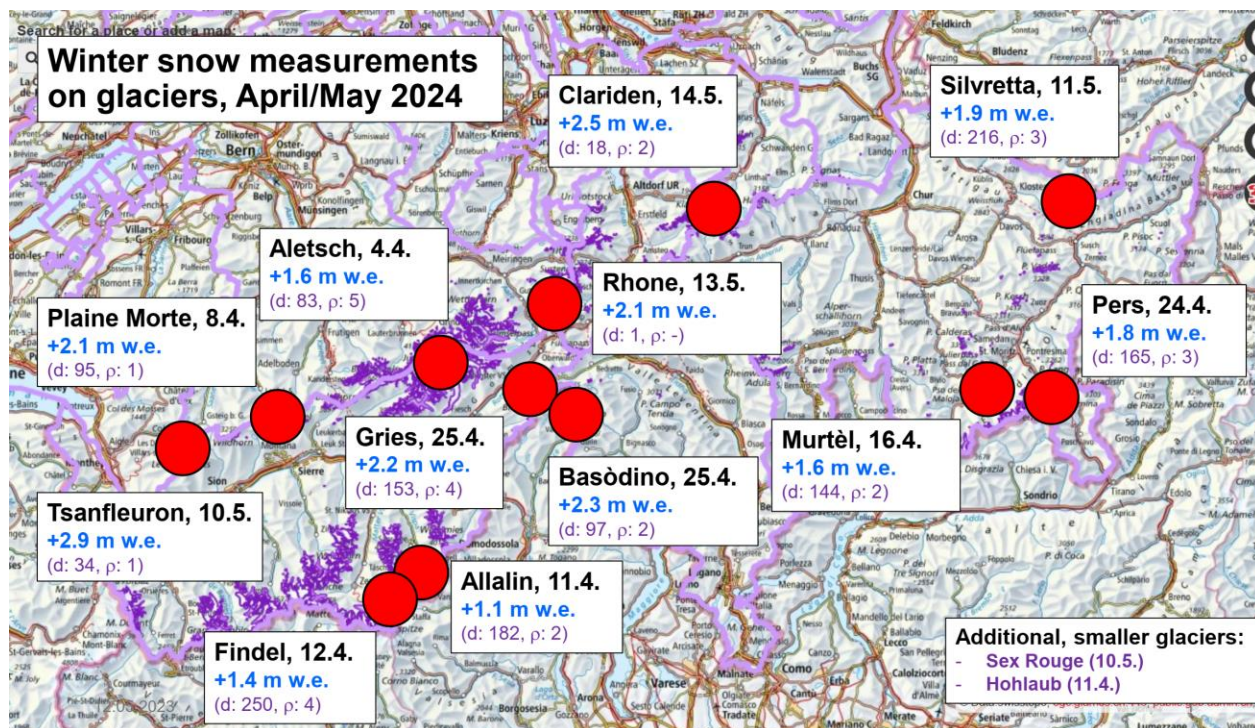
Winter snow measurements on glaciers, April/May 2024

Clariden, 14.5.
+2.5 m w.e.
(d: 18, ρ: 2)

Silvretta, 11.5.
+1.9 m w.e.
(d: 216, ρ: 3)

Aletsch, 4.4.
+1.6 m w.e.
(d: 83, ρ: 5)

Rhone, 13.5.
+2.1 m w.e.
(d: 1, ρ: -)

Pers, 24.4.
+1.8 m w.e.
(d: 165, ρ: 3)

Plaine Morte, 8.4.
+2.1 m w.e.
(d: 95, ρ: 1)

Gries, 25.4.
+2.2 m w.e.
(d: 153, ρ: 4)

Murtèl, 16.4.
+1.6 m w.e.
(d: 144, ρ: 2)

Basòdino, 25.4.
+2.3 m w.e.
(d: 97, ρ: 2)

Tsanfleuron, 10.5.
+2.9 m w.e.
(d: 34, ρ: 1)

Allalin, 11.4.
+1.1 m w.e.
(d: 182, ρ: 2)

Findel, 12.4.
+1.4 m w.e.
(d: 250, ρ: 4)

Additional, smaller glaciers:
- Sex Rouge (10.5.)
- Hohlaub (11.4.)

Search for a place or add a map

Bern Fribourg Sion Sierre Altdorf UR Chur Thusis Sondrio Lugano Como Varese Domodossola Bludenz Feldkirch Davos Adelboden Frutigen Engelberg Martigny Chamonix-Mont-Blanc Zermatt Tirano Bormio Menaggio Erba Malnate Buchs SG Walenstadt Bad Ragaz Landquart Klosters Kriens Belp Münsingen Zollikofen Neuchâtel Villars-s-Glâne Romont FR Bulle Aigle Ernstfeld Biasca Bellinzona Ascona Bellano Chiesa i. V. Grosio Livigno Zernez

© 2023